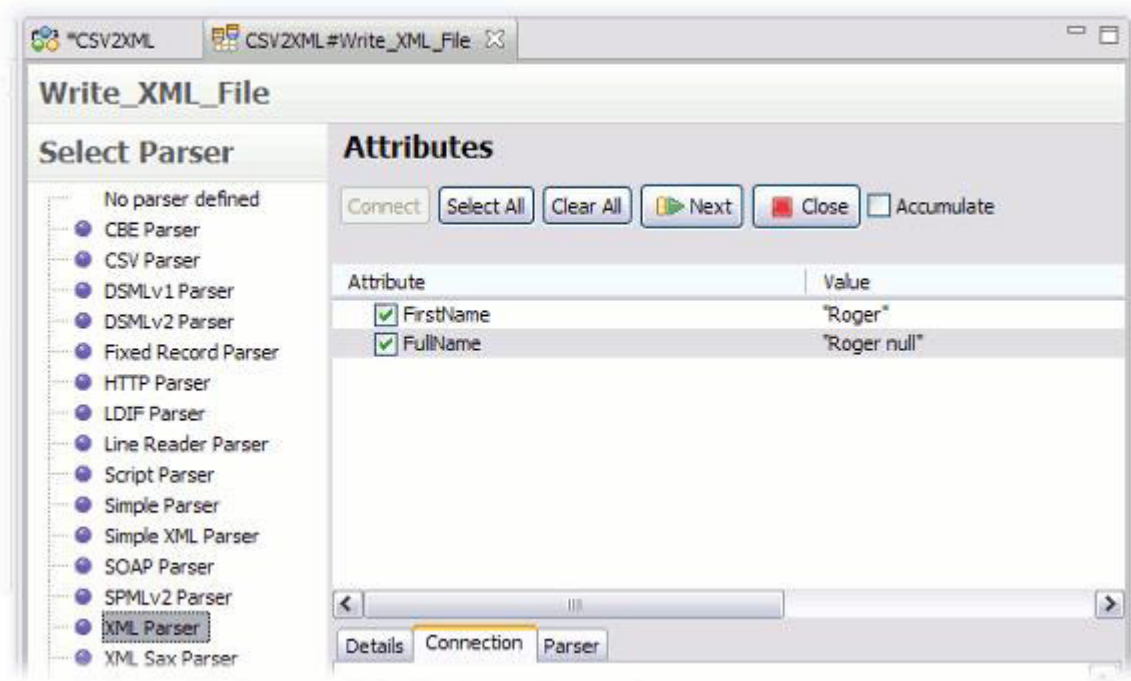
*CSV2XML

CSV2XML#Write_XML_File

Write_XML_File

Select Parser

No parser defined
CBE Parser
CSV Parser
DSMLv1 Parser
DSMLv2 Parser
Fixed Record Parser
HTTP Parser
LDIF Parser
Line Reader Parser
Script Parser
Simple Parser
Simple XML Parser
SOAP Parser
SPMLv2 Parser
XML Parser
XML Sax Parser

Attributes

Connect | Select All | Clear All | Next | Close | Accumulate

| Attribute | Value |
|---|---|
| FirstName | "Roger" |
| FullName | "Roger null" |

Details | Connection | Parser